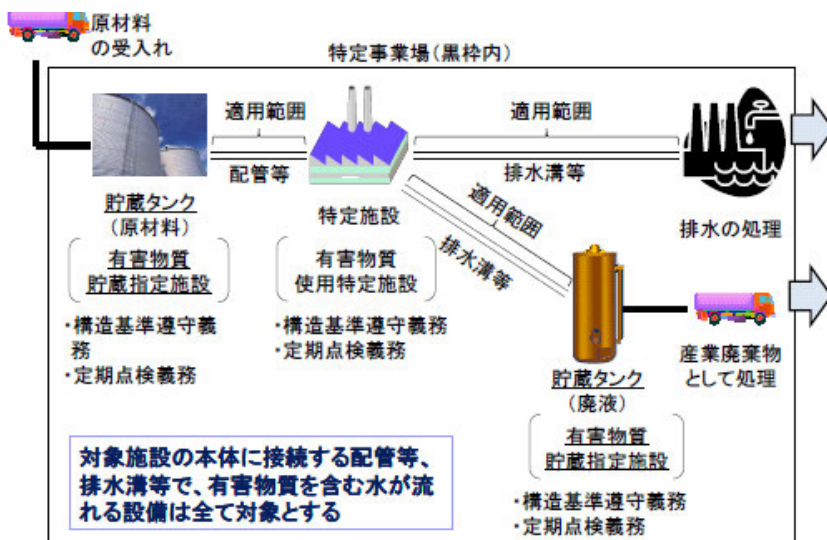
原材料
の受入れ

特定事業場(黒枠内)

適用範囲

配管等

適用範囲

排水溝等

貯蔵タンク
(原材料)

有害物質
貯蔵指定施設

・構造基準遵守義務
・定期点検義務

特定施設

有害物質
使用特定施設

・構造基準遵守義務
・定期点検義務

適用範囲

排水溝等

排水の処理

産業廃棄物
として処理

貯蔵タンク
(廃液)

有害物質
貯蔵指定施設

・構造基準遵守義務
・定期点検義務

対象施設の本体に接続する配管等、排水溝等で、有害物質を含む水が流れる設備は全て対象とする